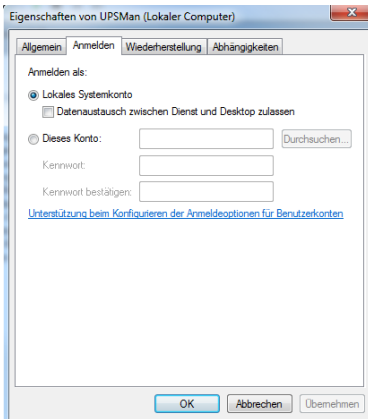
Eigenschaften von UPSMan (Lokaler Computer)

Allgemein | Anmelden | Wiederherstellung | Abhängigkeiten

Anmelden als:

Lokales Systemkonto

Datenaustausch zwischen Dienst und Desktop zulassen

Dieses Konto:

Durchsuchen...

Kennwort:

Kennwort bestätigen:

Unterstützung beim Konfigurieren der Anmeldeoptionen für Benutzerkonten

OK | Abbrechen | Übernehmen